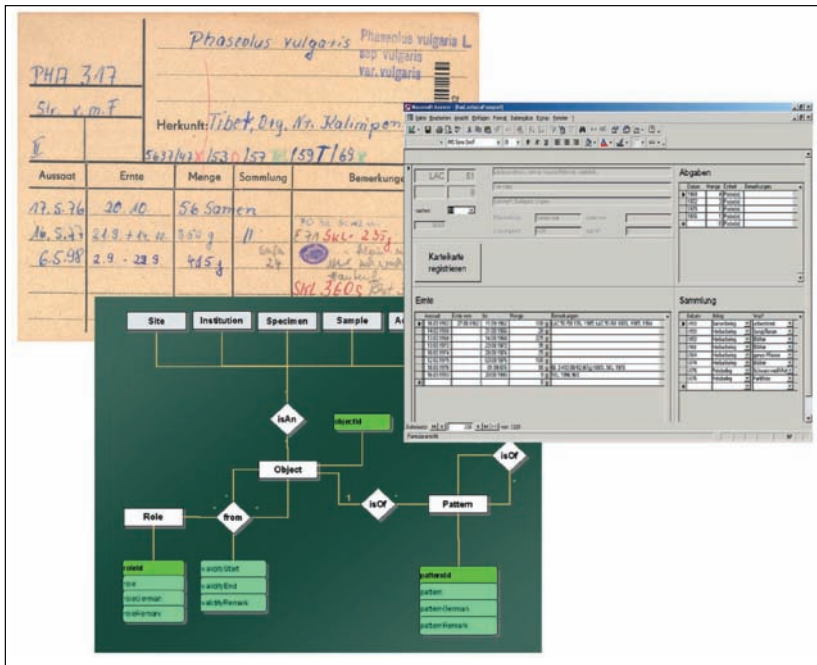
Phaseolus vulgaris
Phaseolus vulgaris L
ssp vulgaris
var. vulgaris

PHA 317

Str. v. m. F

Herkunft: Tibet, Org. Nr. Kalimpon

II

5637/43 153 157 159 T/69

| Aussaat | Ernte | Menge | Sammlung | Bemerkungen |
|---|---|---|---|---|
| 17.5.76 | 20.10. | 56 Samen | | |
| 16.5.87 | 21.9 + 6.10 | 350 g | 11 | F71 SKL 2,5 g |
| 6.5.98 | 2.9. - 29.9 | 415 g | Sofia 24 | SKL 360 s |

Site
Institution
Specimen
Sample
Ac

isAn
objectId
Object
isOf
isOf
Pattern
Role
from
roleId
role
roleGerman
roleRemark
validityStart
validityEnd
validityRemark
patternId
pattern
patternGerman
patternRemark

Microsoft Access - [frmLeitkarteFormular]

LAC
Karteikarte registrieren
Abgaben
Ernte
Sammlung
Formularansicht